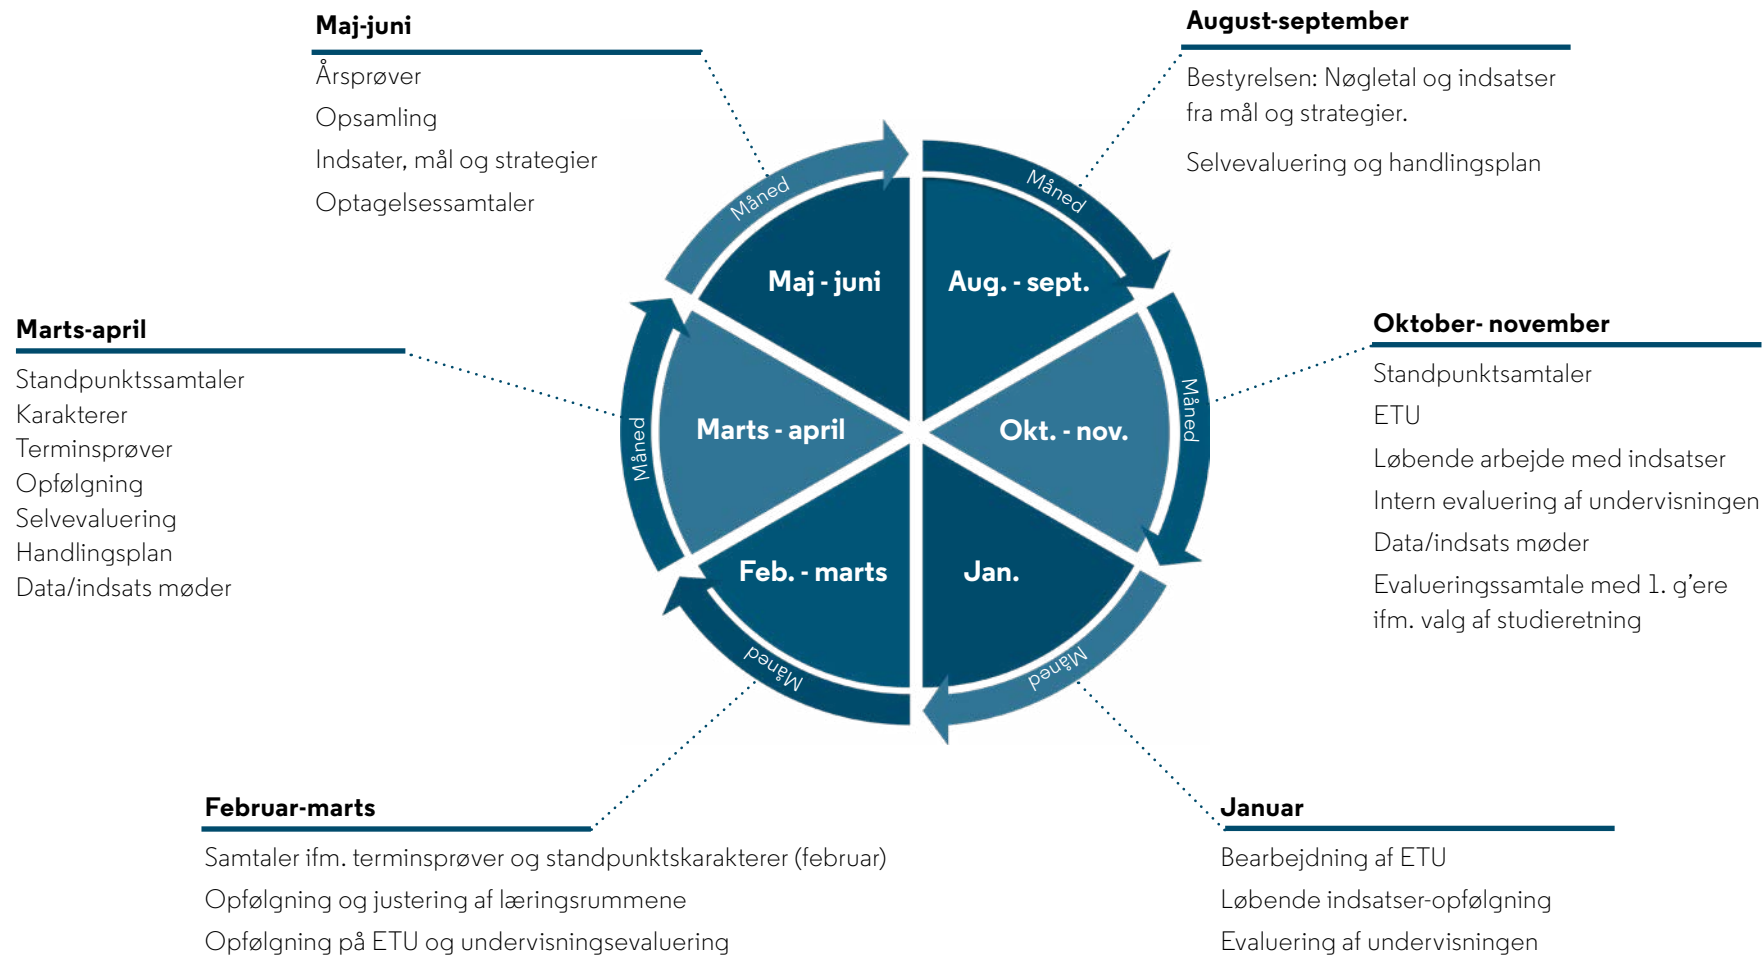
Maj-juni

Årsprøver

Opsamling

Indsater, mål og strategier

Optagelsessamtaler

August-september

Bestyrelsen: Nøgletal og indsatser fra mål og strategier.

Selvevaluering og handlingsplan

Måned

Måned

Maj - juni

Aug. - sept.

Marts-april

Standpunktssamtaler

Karakterer

Terminsprøver

Opfølgning

Selvevaluering

Handlingsplan

Data/indsats møder

Måned

Marts - april

Okt. - nov.

Måned

Oktober- november

Standpunktsamtaler

ETU

Løbende arbejde med indsatser

Intern evaluering af undervisningen

Data/indsats møder

Evalueringssamtale med 1. g'ere ifm. valg af studieretning

Feb. - marts

Jan.

Måned

Måned

Februar-marts

Samtaler ifm. terminsprøver og standpunktskarakterer (februar)

Opfølgning og justering af læringsrummene

Opfølgning på ETU og undervisningsevaluering

Januar

Bearbejdning af ETU

Løbende indsatser-opfølgning

Evaluering af undervisningen